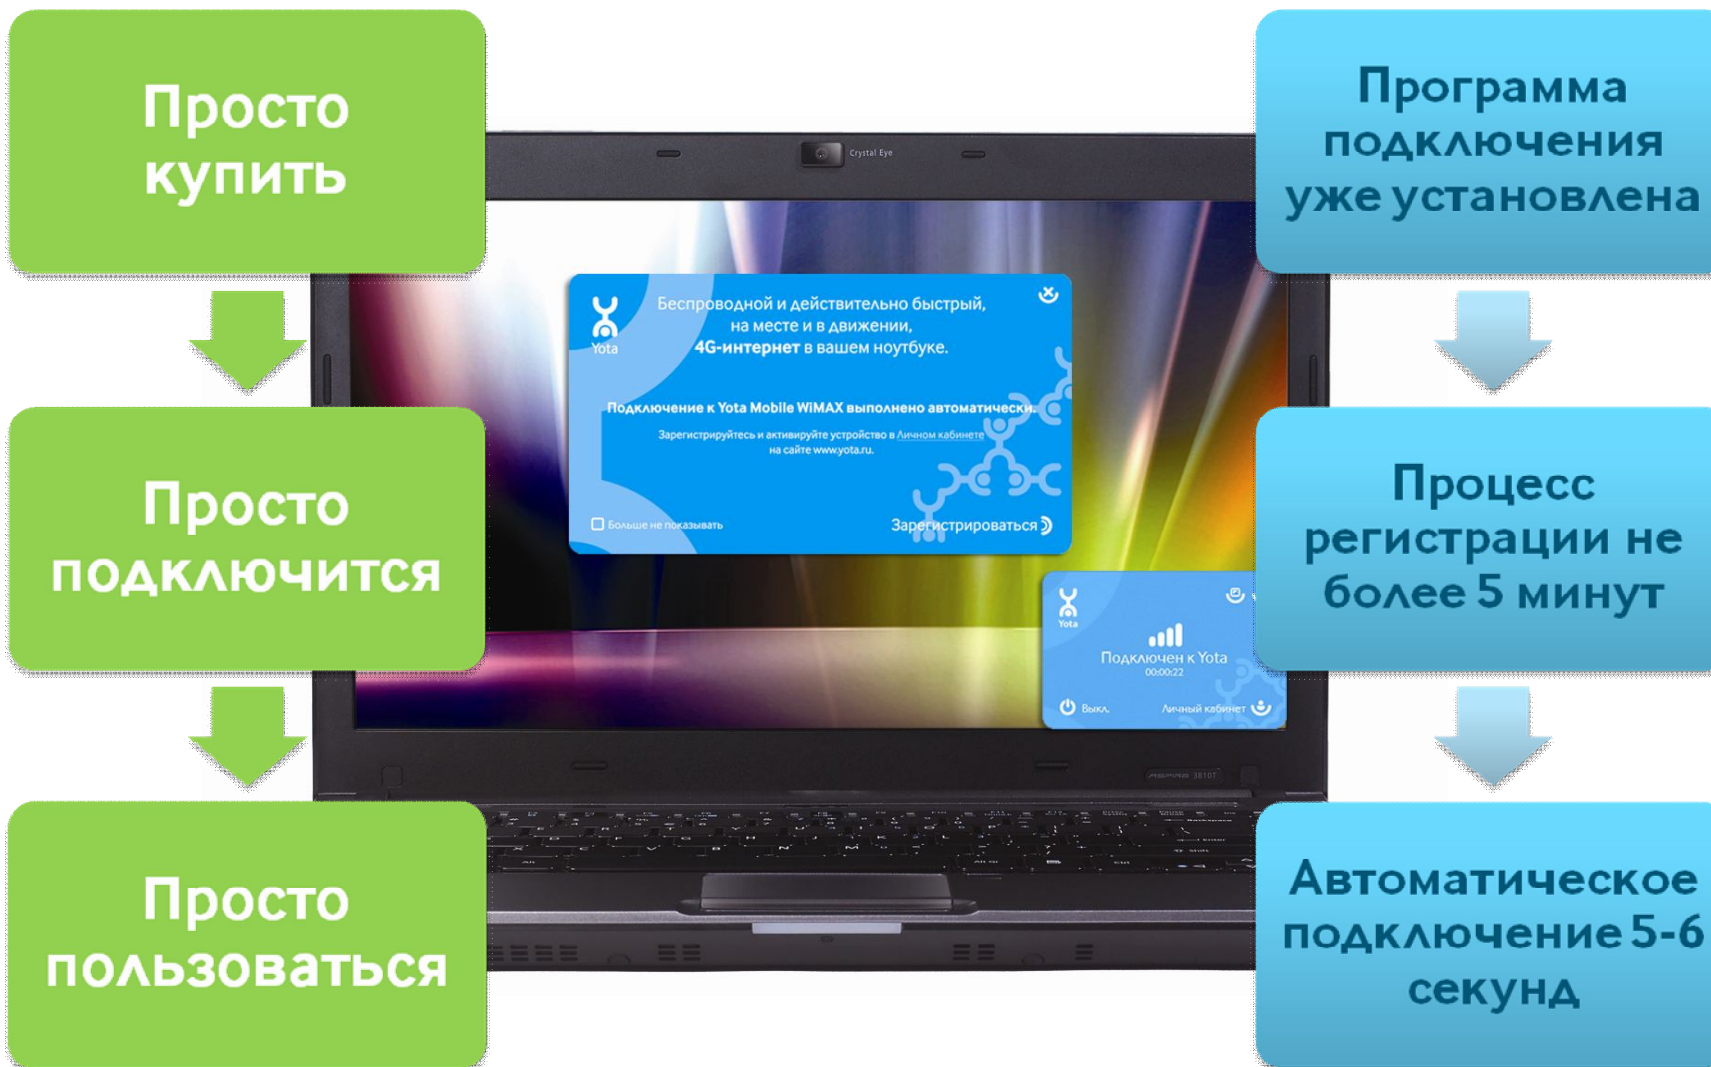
Просто купить

Просто подключится

Просто пользоваться

Crystal Eye

Yota

Беспроводной и действительно быстрый, на месте и в движении, 4G-интернет в вашем ноутбуке.

Подключение к Yota Mobile WiMAX выполнено автоматически.

Зарегистрируйтесь и активируйте устройство в Личном кабинете на сайте www.yota.ru.

Больше не показывать

Зарегистрироваться

Yota

Подключен к Yota
00:00:22

Выкл.

Личный кабинет

Программа подключения уже установлена

Процесс регистрации не более 5 минут

Автоматическое подключение 5-6 секунд